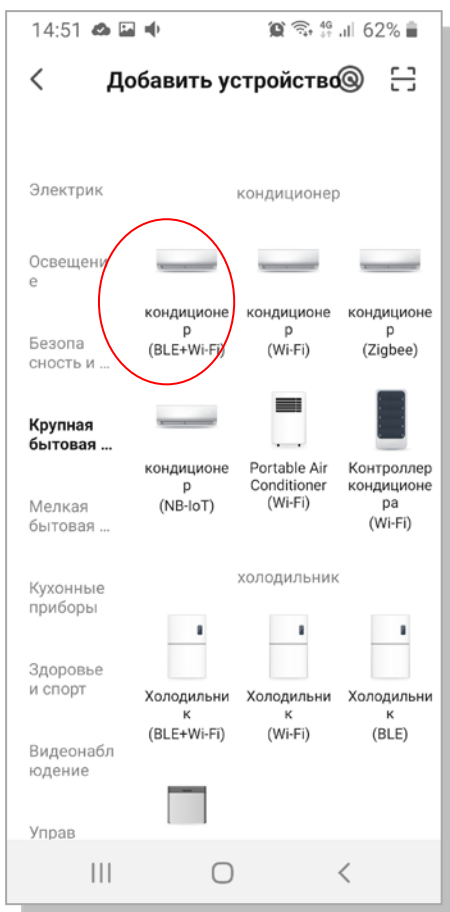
14:51 62%

Добавить устройство

Электрик

Освещение

Безопасность и ...

Крупная бытовая ...

Мелкая бытовая ...

Кухонные приборы

Здоровье и спорт

Видеонаблюдение

Управ

кондиционер

кондиционер (BLE+Wi-Fi)

кондиционер (Wi-Fi)

кондиционер (Zigbee)

кондиционер (NB-IoT)

Portable Air Conditioner (Wi-Fi)

Контроллер кондиционера (Wi-Fi)

холодильник

Холодильник (BLE+Wi-Fi)

Холодильник (Wi-Fi)

Холодильник (BLE)